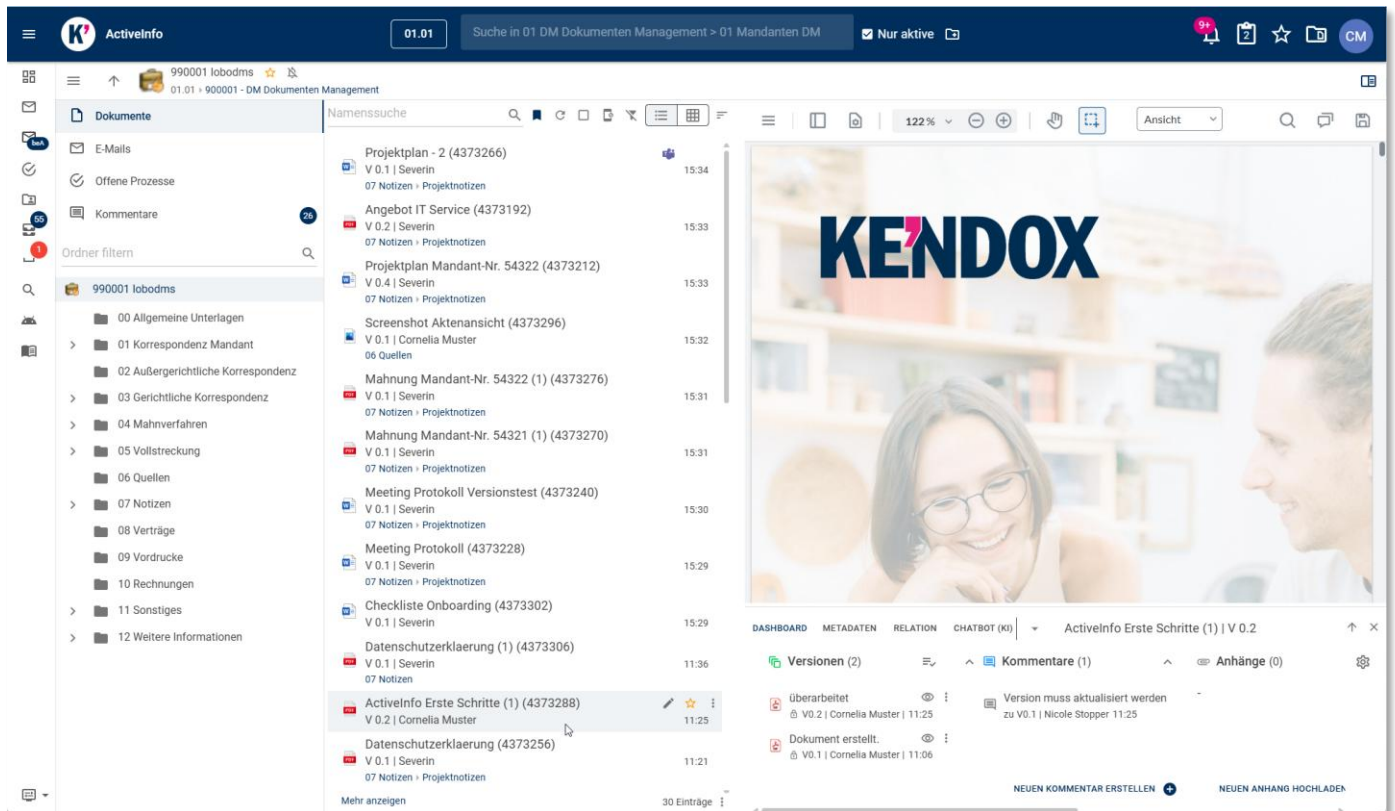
ActiveInfo 01.01 Suche in 01 DM Dokumenten Management > 01 Mandanten DM Nur aktive 9+ 2 CM

990001 lobodms
01.01 › 900001 - DM Dokumenten Management

Dokumente
E-Mails
Offene Prozesse
Kommentare 26
Ordner filtern
990001 lobodms
00 Allgemeine Unterlagen
01 Korrespondenz Mandant
02 Außergerichtliche Korrespondenz
03 Gerichtliche Korrespondenz
04 Mahnverfahren
05 Vollstreckung
06 Quellen
07 Notizen
08 Verträge
09 Vordrucke
10 Rechnungen
11 Sonstiges
12 Weitere Informationen

beA 55 1

Namenssuche

Projektplan - 2 (4373266)
V 0.1 | Severin 15:34
07 Notizen › Projektnotizen
Angebot IT Service (4373192)
V 0.2 | Severin 15:33
07 Notizen › Projektnotizen
Projektplan Mandant-Nr. 54322 (4373212)
V 0.4 | Severin 15:33
07 Notizen › Projektnotizen
Screenshot Aktenansicht (4373296)
V 0.1 | Cornelia Muster 15:32
06 Quellen
Mahnung Mandant-Nr. 54322 (1) (4373276)
V 0.1 | Severin 15:31
07 Notizen › Projektnotizen
Mahnung Mandant-Nr. 54321 (1) (4373270)
V 0.1 | Severin 15:31
07 Notizen › Projektnotizen
Meeting Protokoll Versionstest (4373240)
V 0.1 | Severin 15:30
07 Notizen › Projektnotizen
Meeting Protokoll (4373228)
V 0.1 | Severin 15:29
07 Notizen › Projektnotizen
Checkliste Onboarding (4373302)
V 0.1 | Severin 15:29
Datenschutzerklaerung (1) (4373306)
V 0.1 | Severin 11:36
07 Notizen
ActiveInfo Erste Schritte (1) (4373288)
V 0.2 | Cornelia Muster 11:25
Datenschutzerklaerung (4373256)
V 0.1 | Severin 11:21
07 Notizen › Projektnotizen
Mehr anzeigen 30 Einträge

122 % Ansicht

KE'NDOX

DASHBOARD METADATEN RELATION CHATBOT (KI) ActiveInfo Erste Schritte (1) | V 0.2
Versionen (2)
überarbeitet
V0.2 | Cornelia Muster | 11:25
Dokument erstellt.
V0.1 | Cornelia Muster | 11:06
Kommentare (1)
Version muss aktualisiert werden
zu V0.1 | Nicole Stopper 11:25
Anhänge (0)
NEUEN KOMMENTAR ERSTELLEN
NEUEN ANHANG HOCHLADEN